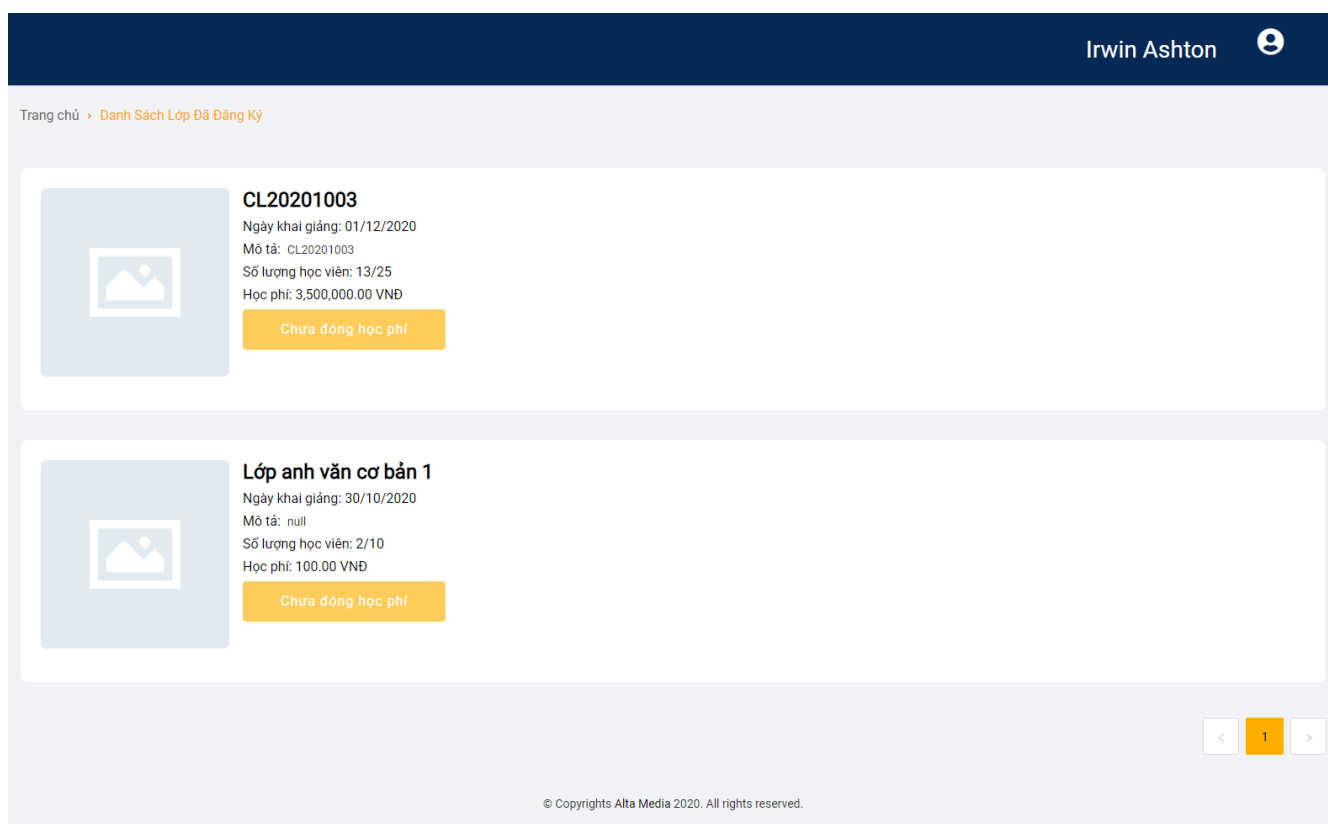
Irwin Ashton

Trang chủ › Danh Sách Lớp Đã Đăng Ký

CL20201003
Ngày khai giảng: 01/12/2020
Mô tả: CL20201003
Số lượng học viên: 13/25
Học phí: 3,500,000.00 VNĐ
Chưa đóng học phí

Lớp anh văn cơ bản 1
Ngày khai giảng: 30/10/2020
Mô tả: null
Số lượng học viên: 2/10
Học phí: 100.00 VNĐ
Chưa đóng học phí

< 1 >

© Copyrights Alta Media 2020. All rights reserved.